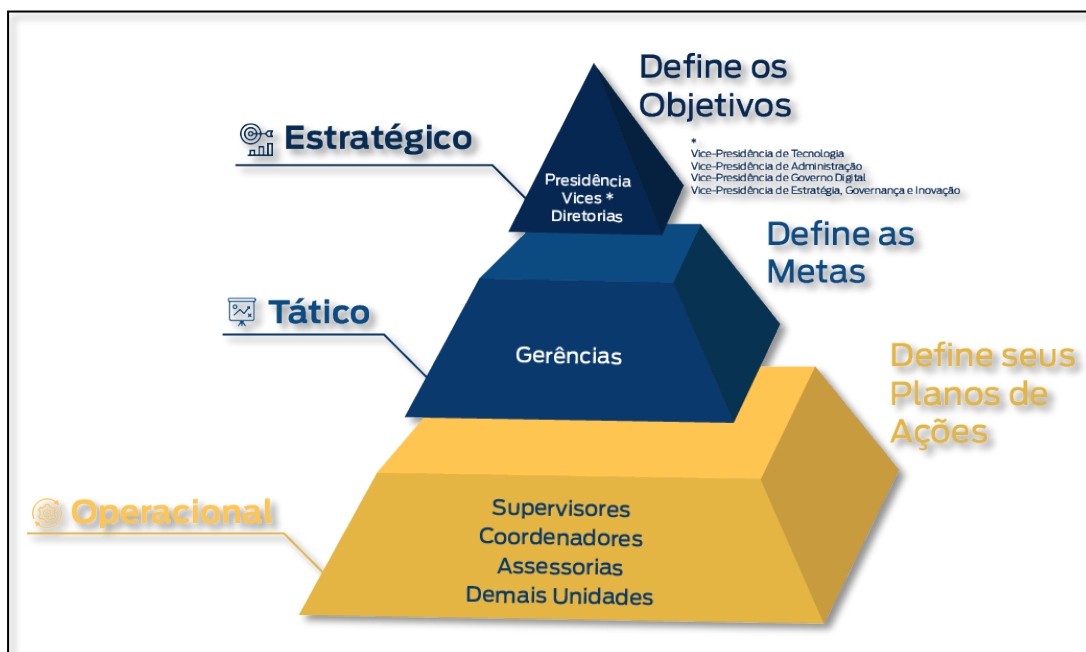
Define os Objetivos

*
Vice-Presidência de Tecnologia
Vice-Presidência de Administração
Vice-Presidência de Governo Digital
Vice-Presidência de Estratégia, Governança e Inovação

Estratégico

Presidência
Vices *
Diretorias

Define as Metas

Tático

Gerências

Define seus Planos de Ações

Operacional

Supervisores
Coordenadores
Assessorias
Demais Unidades